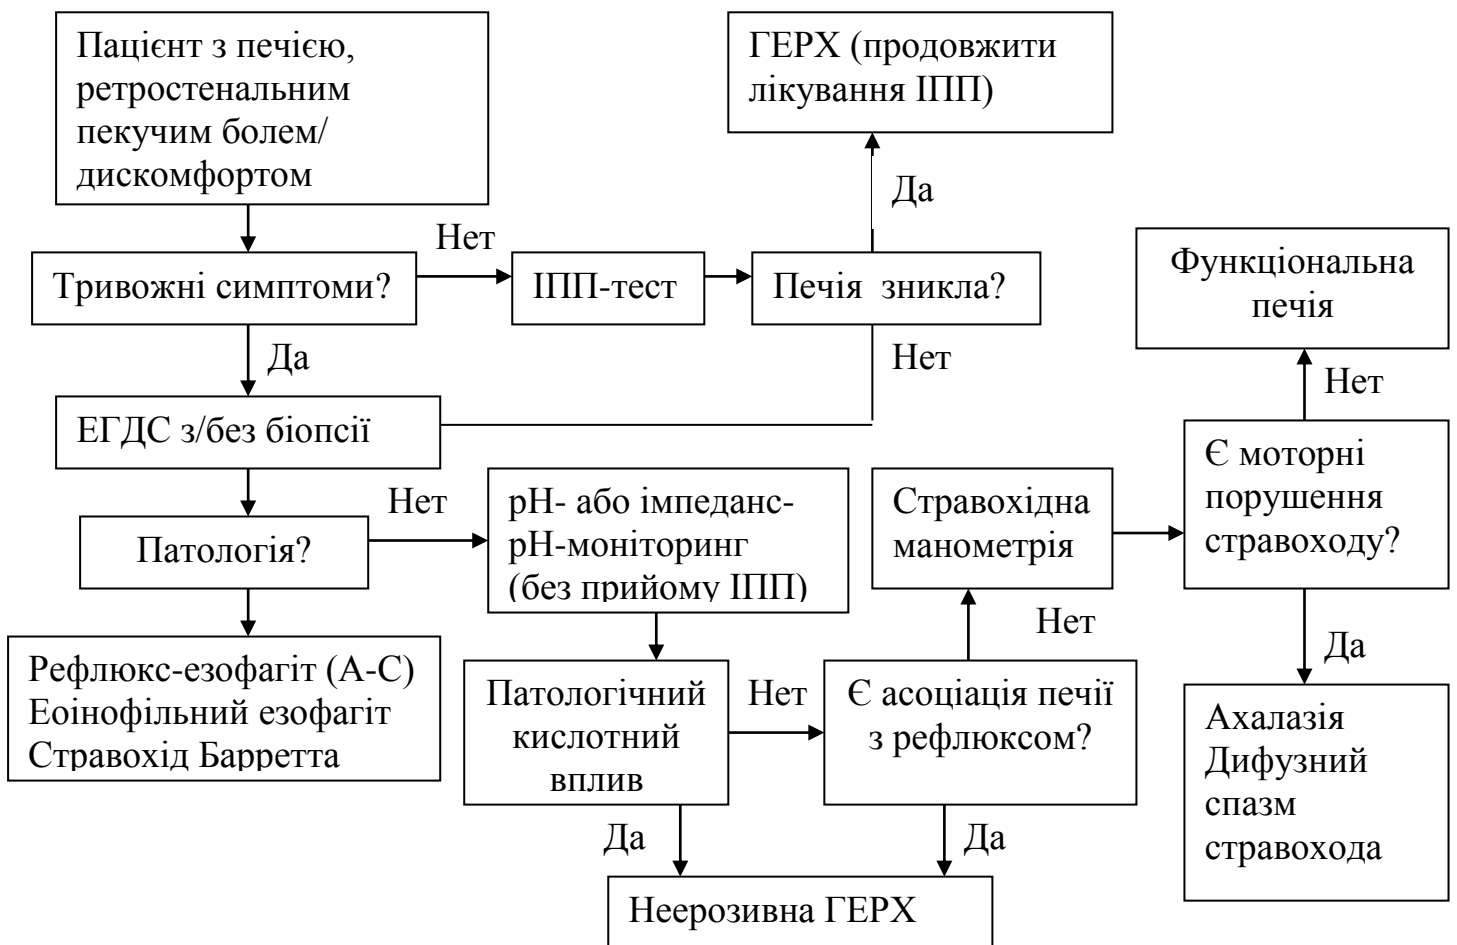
Пацієнт з печією, ретростенальним пекучим болем/ дискомфортом

ГЕРХ (продовжити лікування ІПП)

Да

Нет

Тривожні симптоми?

ІПП-тест

Печія зникла?

Функціональна печія

Да

Нет

Нет

ЕГДС з/без біопсії

Є моторні порушення стравоходу?

Нет

Патологія?

pH- або імпеданс-pH-моніторинг (без прийому ІПП)

Стравохідна манометрія

Нет

Да

Рефлюкс-езофагіт (А-С)
Еоінофільний езофагіт
Стравохід Барретта

Патологічний кислотний вплив

Нет

Є асоціація печії з рефлюксом?

Ахалазія
Дифузний спазм стравохода

Да

Да

Неерозивна ГЕРХ